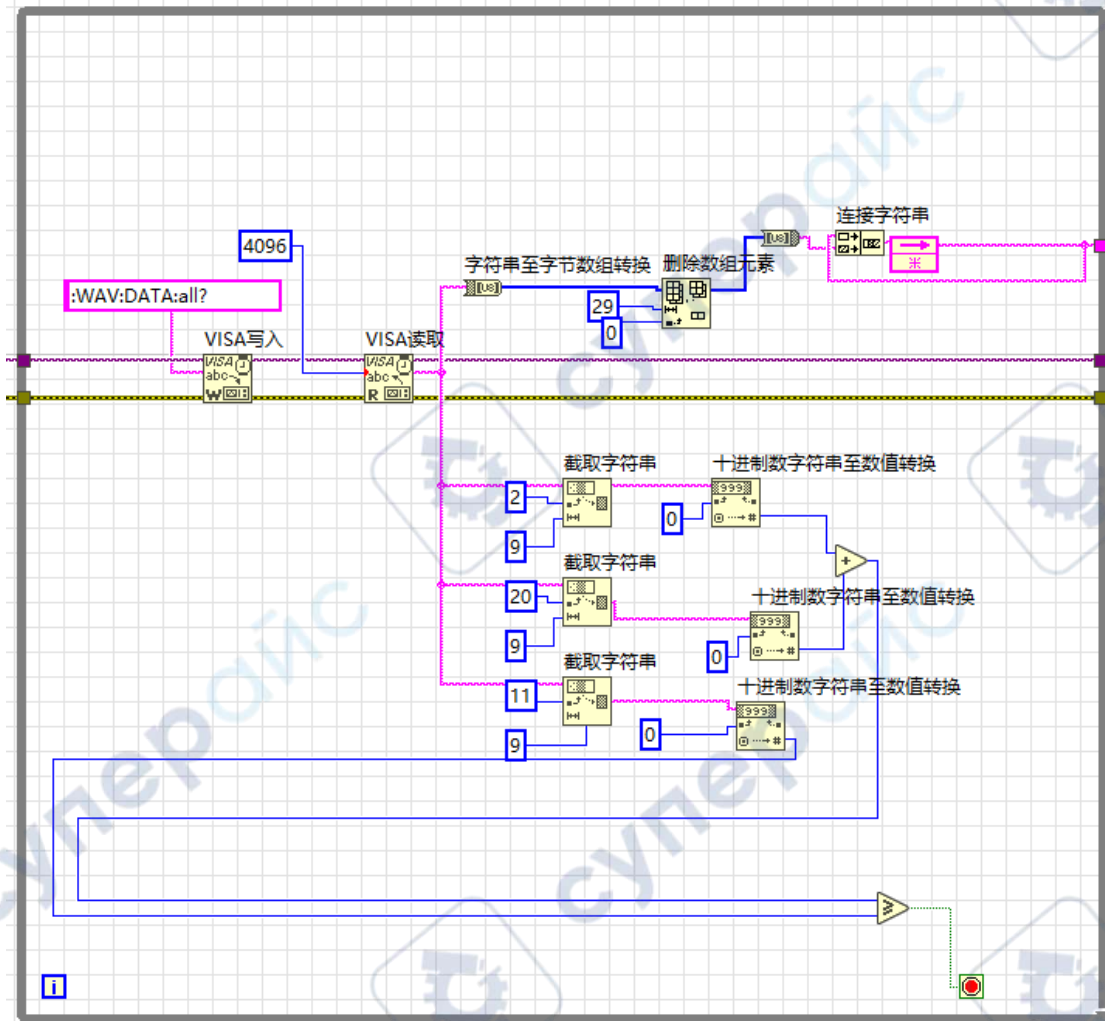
4096

:WAV:DATA:all?

VISA写入

VISA读取

字符串至字节数组转换

删除数组元素

29

0

连接字符串

截取字符串

十进制数字符串至数值转换

2

9

0

截取字符串

20

9

十进制数字符串至数值转换

0

截取字符串

11

9

十进制数字符串至数值转换

0

i